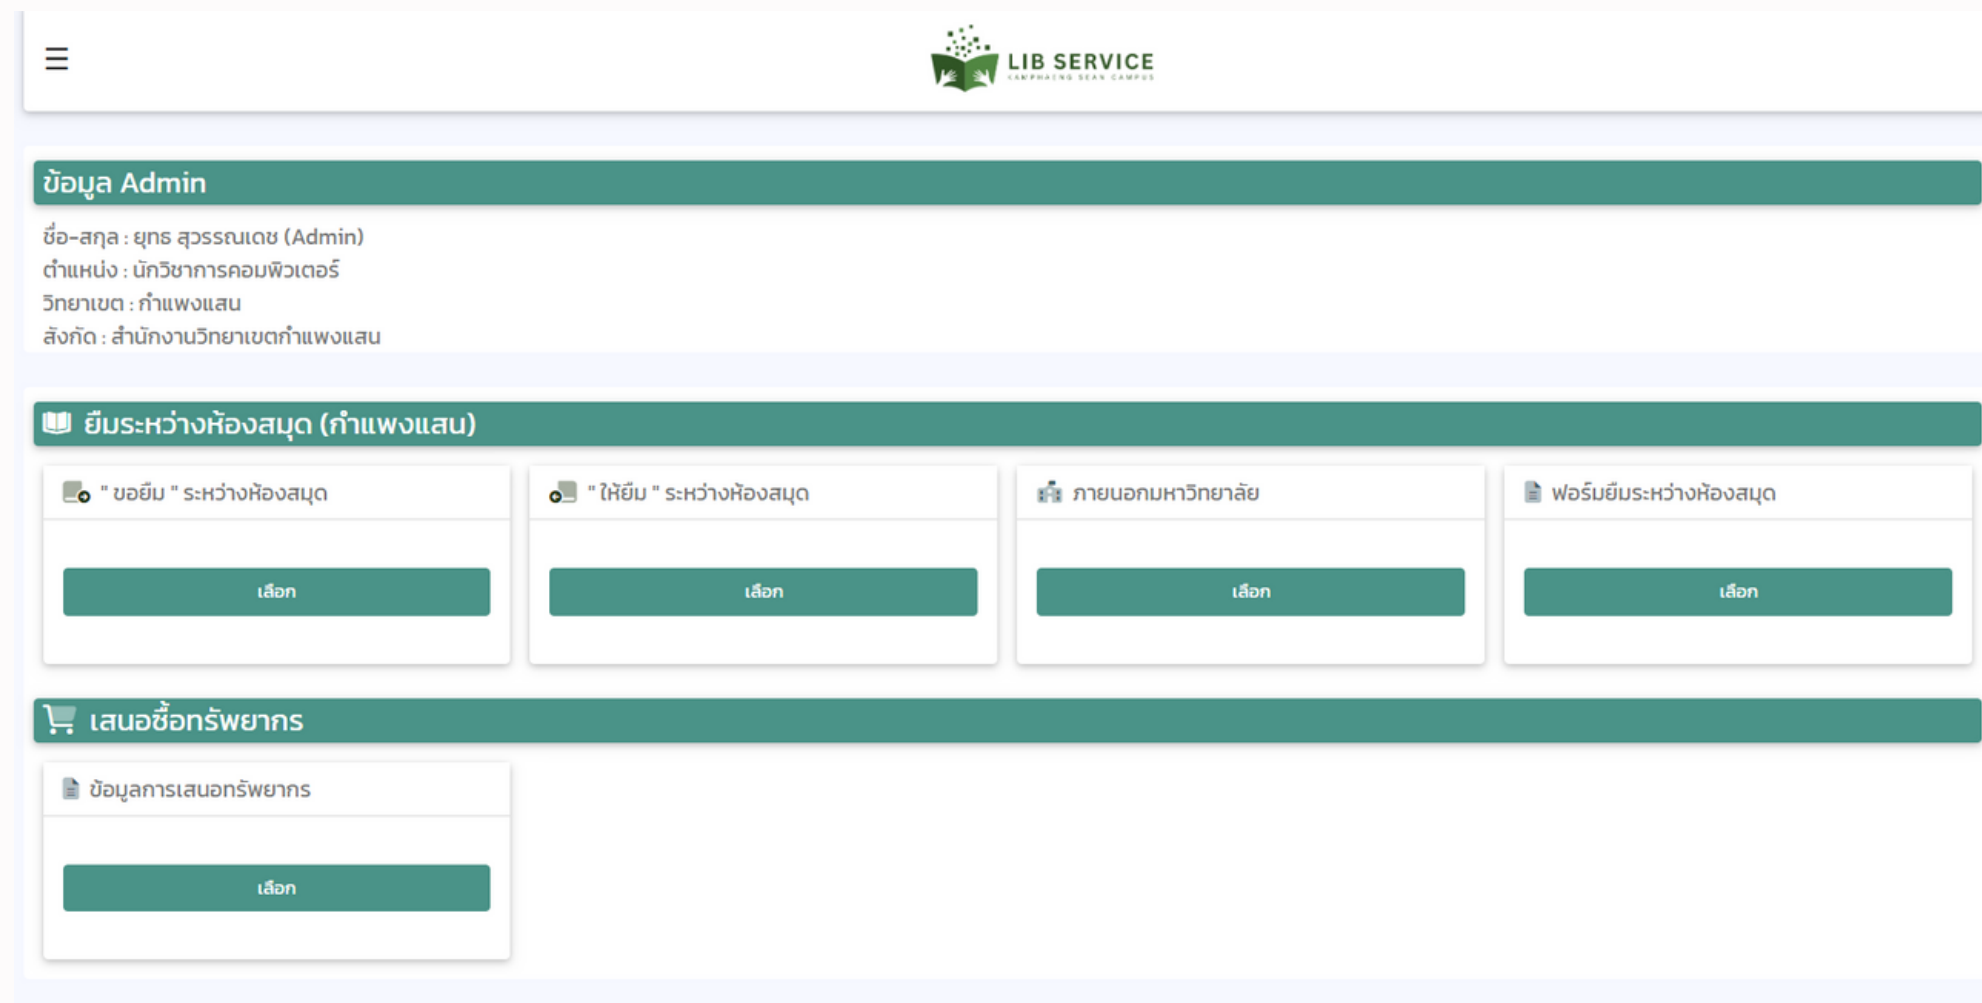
☰

LIB SERVICE
KAMPHAENG SAEN CAMPUS

ข้อมูล Admin

ชื่อ-สกุล : ยุทธ สุวรรณเดช (Admin)
ตำแหน่ง : นักวิชาการคอมพิวเตอร์
วิทยาเขต : กำแพงแสน
สังกัด : สำนักงานวิทยาเขตกำแพงแสน

ยืมระหว่างห้องสมุด (กำแพงแสน)

" ขอยืม " ระหว่างห้องสมุด

เลือก

" ให้ยืม " ระหว่างห้องสมุด

เลือก

ภายนอกมหาวิทยาลัย

เลือก

ฟอร์มยืมระหว่างห้องสมุด

เลือก

เสนอซื้อทรัพยากร

ข้อมูลการเสนอทรัพยากร

เลือก